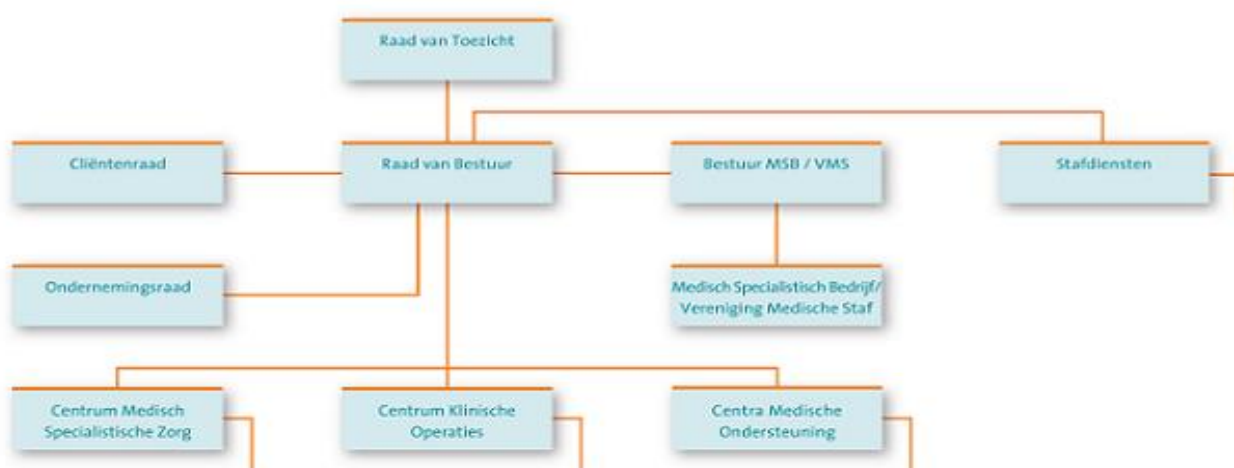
Raad van Toezicht

Cliëntenraad

Raad van Bestuur

Bestuur MSB / VMS

Stafdiensten

Ondernemingsraad

Medisch Specialistisch Bedrijf/ Vereniging Medische Staf

Centrum Medisch Specialistische Zorg

Centrum Klinische Operaties

Centra Medische Ondersteuning